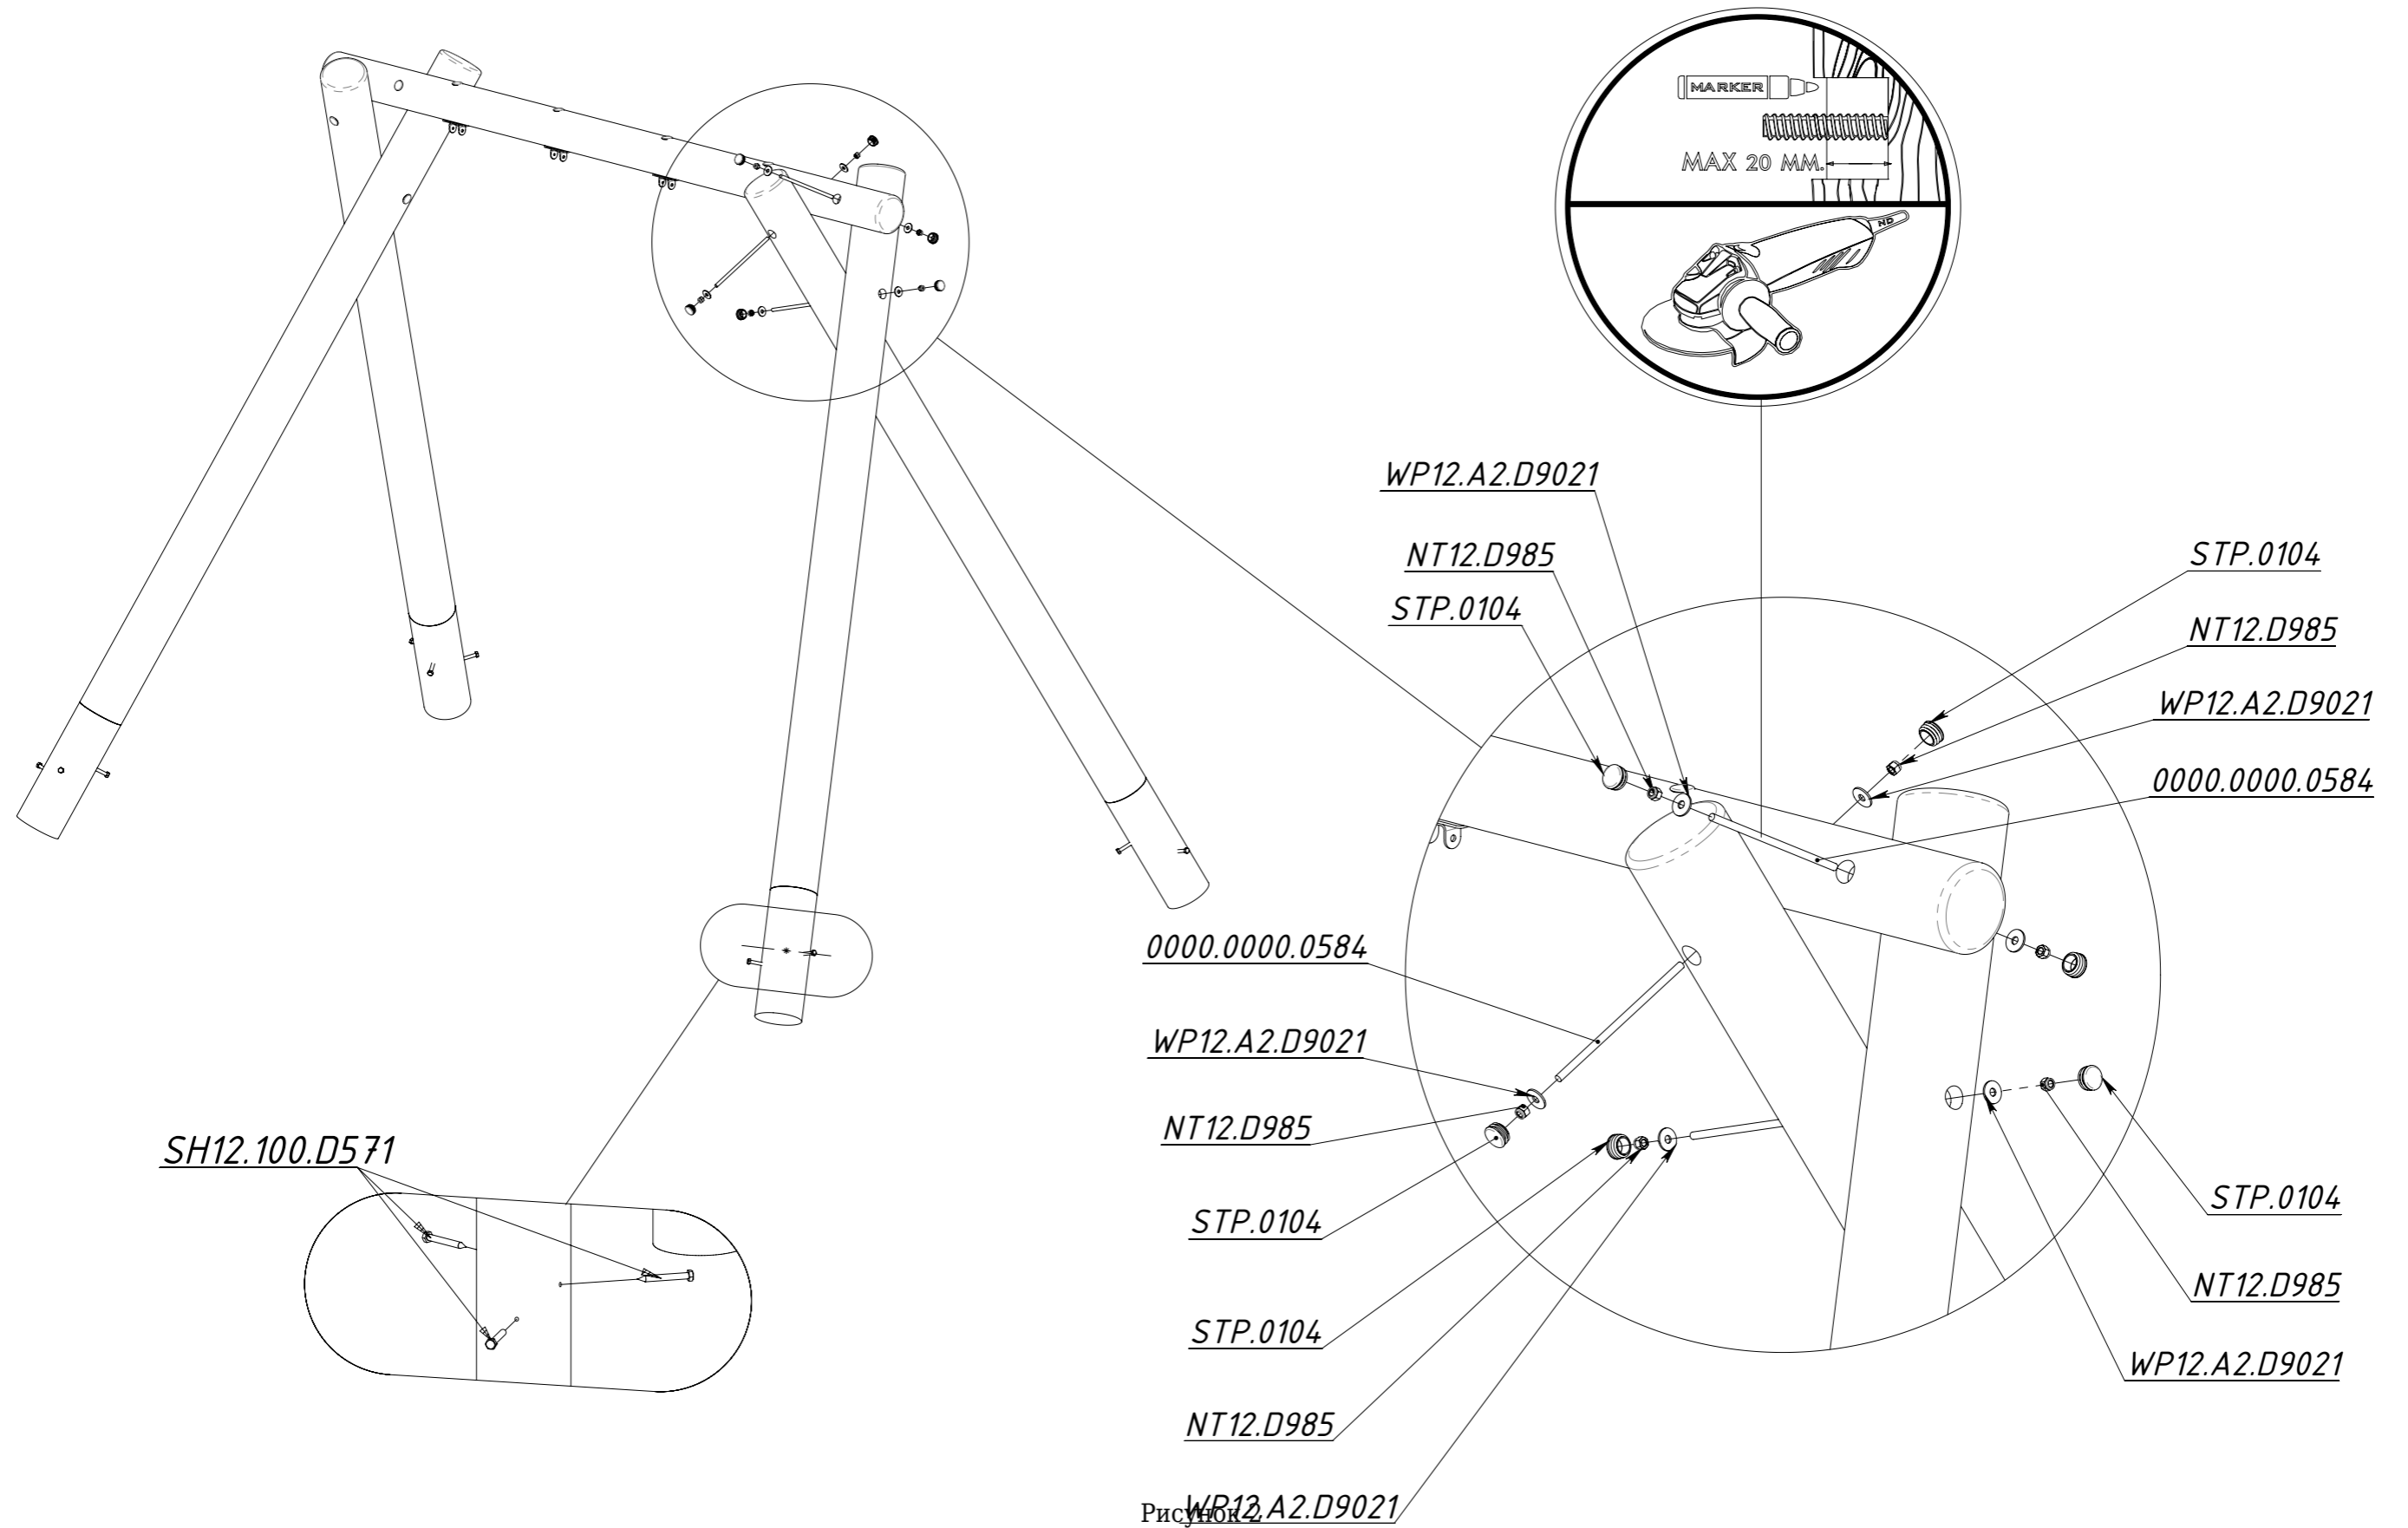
MARKER
MAX 20 MM.
ND

WP12.A2.D9021
NT12.D985
STP.0104
STP.0104
NT12.D985
WP12.A2.D9021
0000.0000.0584
0000.0000.0584
WP12.A2.D9021
NT12.D985
STP.0104
STP.0104
NT12.D985
WP12.A2.D9021
STP.0104
NT12.D985
WP12.A2.D9021
SH12.100.D571

Рисунок 2